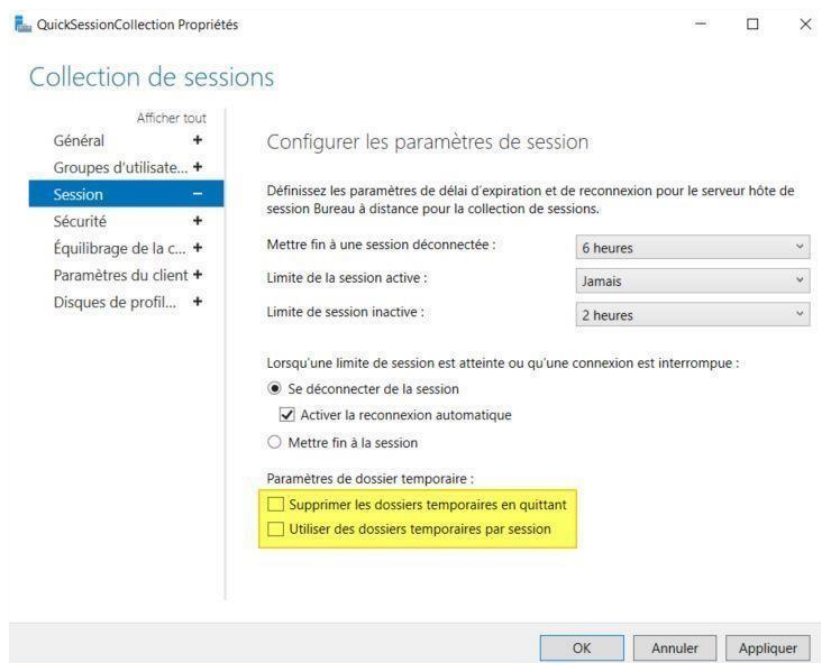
QuickSessionCollection Propriétés

Collection de sessions

Afficher tout
Général +
Groupes d'utilisate... +
Session −
Sécurité +
Équilibrage de la c... +
Paramètres du client +
Disques de profil... +

Configurer les paramètres de session

Définissez les paramètres de délai d'expiration et de reconnexion pour le serveur hôte de session Bureau à distance pour la collection de sessions.

Mettre fin à une session déconnectée : 6 heures
Limite de la session active : Jamais
Limite de session inactive : 2 heures

Lorsqu'une limite de session est atteinte ou qu'une connexion est interrompue :
Se déconnecter de la session
Activer la reconnexion automatique
Mettre fin à la session

Paramètres de dossier temporaire :
Supprimer les dossiers temporaires en quittant
Utiliser des dossiers temporaires par session

OK Annuler Appliquer